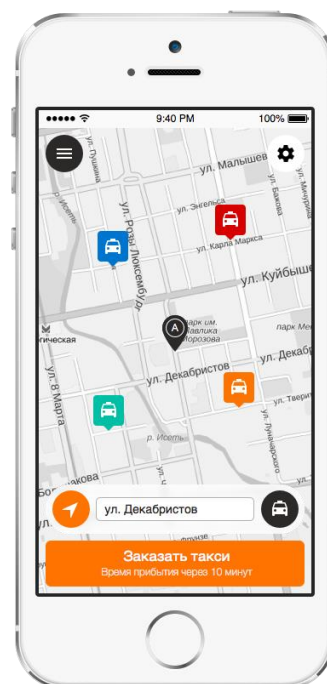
9:40 PM
100%

ул. Малышев
ул. Пушкина
ул. Энгельса
ул. Бажова
ул. Карла Маркса
ул. Розы Люксембург
ул. Куйбыше
р. Исеть
парк им. Павлика Морозова
парк Ме
A
ул. Декабристов
ул. Декабр
ул. Тверит
ул. 8 Марта
ул. Луначарского
р. Исеть
огическая
Бо
акова

ул. Декабристов
Заказать такси
Время прибытия через 10 минут